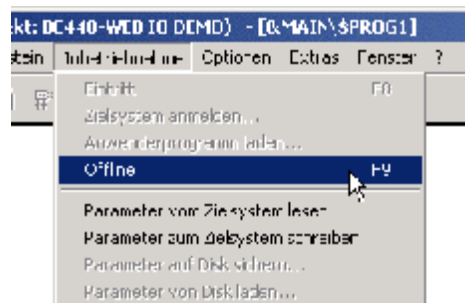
kt: DC440-WED IO DEMO) - [&MAIN\$PROG1]
stein Inbetriebnahme Optionen Extras Fenster ?

Einblitt F8
Zielsystem anmelden...
Anwenderprogramm laden...
Offline F9
Parameter vom Zielsystem lesen
Parameter zum Zielsystem schreiben
Parameter auf Disk sichern...
Parameter von Disk laden...